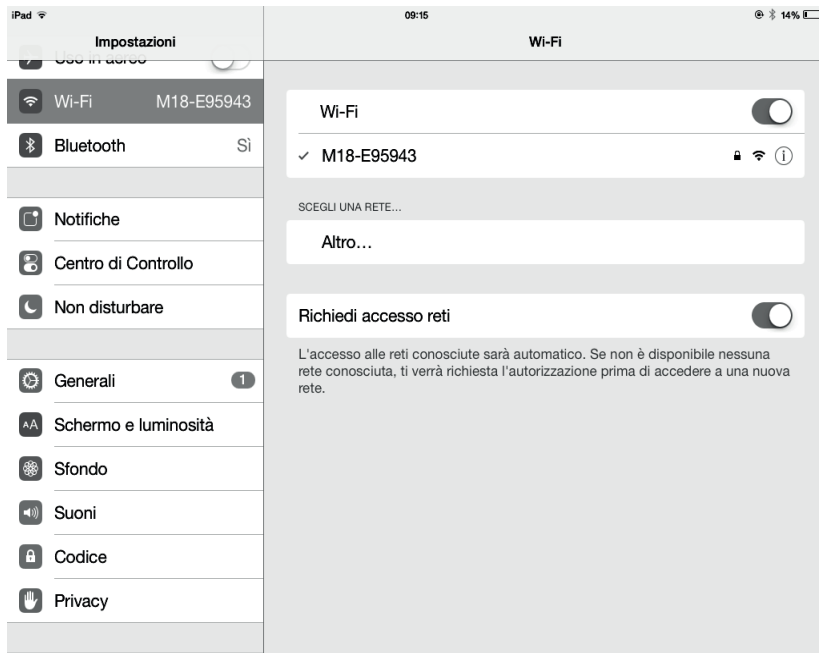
iPad
09:15
14%

Impostazioni
Uso in aereo
Wi-Fi M18-E95943
Bluetooth Sì

Notifiche
Centro di Controllo
Non disturbare

Generali 1
Schermo e luminosità
Sfondo
Suoni
Codice
Privacy

Wi-Fi

Wi-Fi
✓ M18-E95943

SCEGLI UNA RETE...
Altro...

Richiedi accesso reti

L'accesso alle reti conosciute sarà automatico. Se non è disponibile nessuna rete conosciuta, ti verrà richiesta l'autorizzazione prima di accedere a una nuova rete.